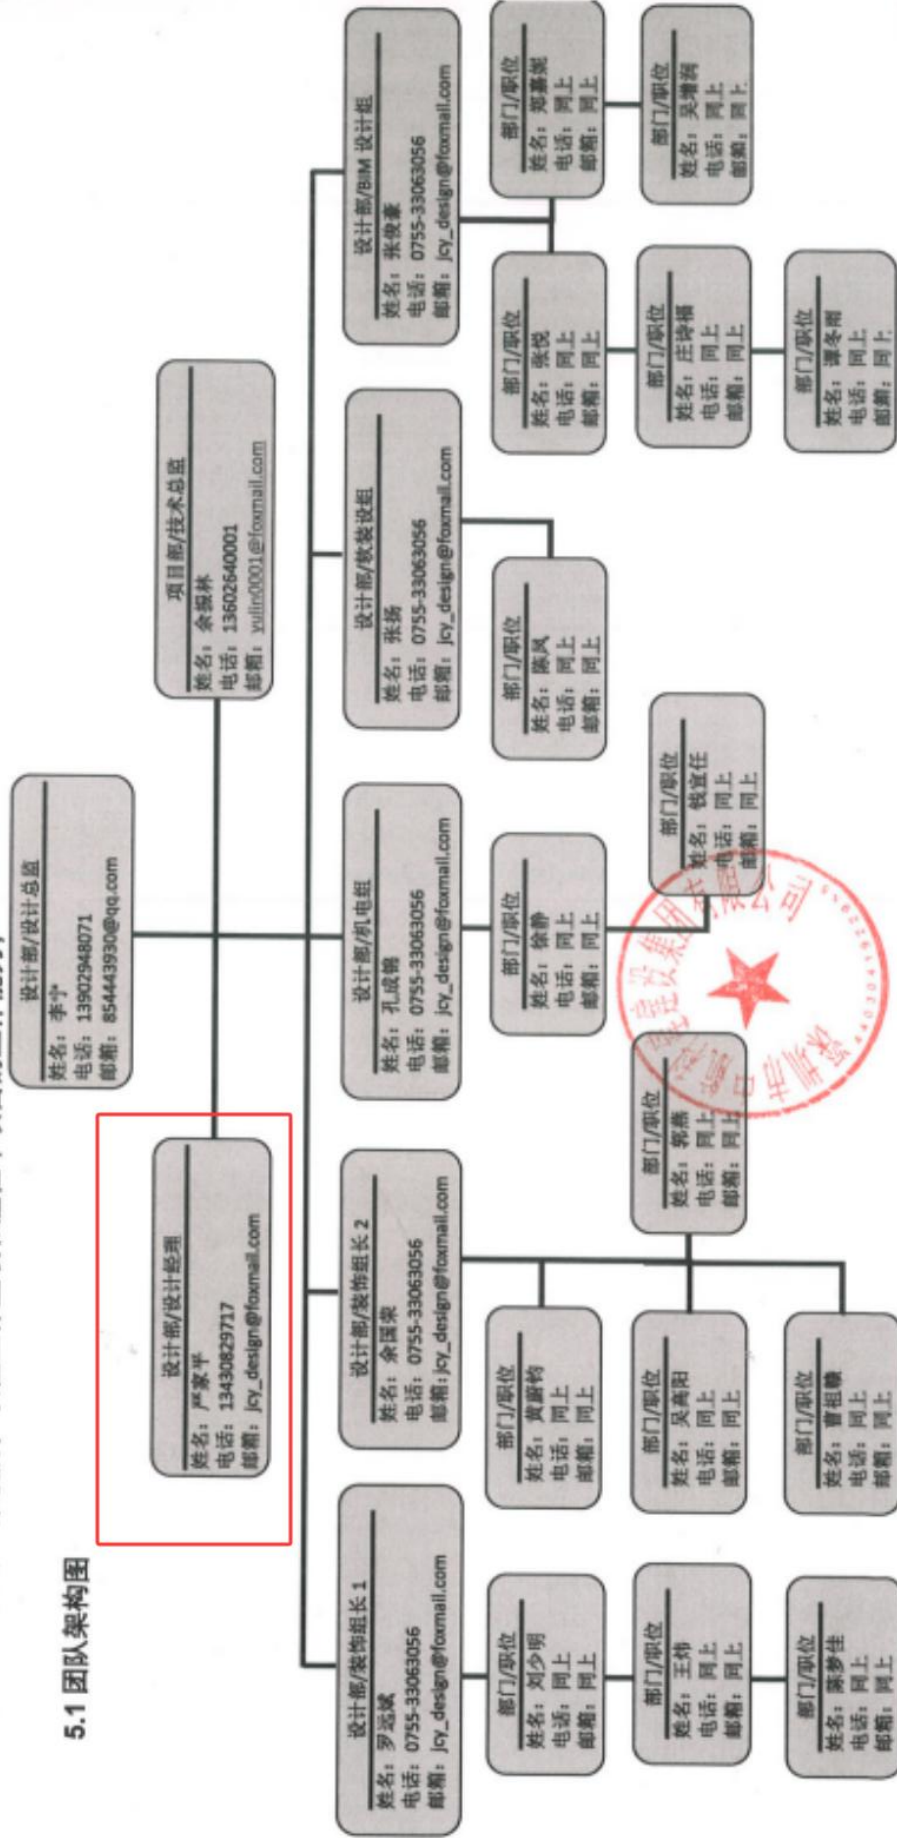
5.1 团队架构图

设计部/设计总监
姓名：李宁
电话：13902948071
邮箱：854443930@qq.com

设计部/设计经理
姓名：严家平
电话：13430829717
邮箱：jcy_design@foxmail.com

项目部/技术总监
姓名：余煜林
电话：13602640001
邮箱：yulin0001@foxmail.com

设计部/装饰组长 1
姓名：罗远斌
电话：0755-33063056
邮箱：jcy_design@foxmail.com

部门/职位
姓名：刘少明
电话：同上
邮箱：同上

部门/职位
姓名：王伟
电话：同上
邮箱：同上

部门/职位
姓名：陈梦佳
电话：同上
邮箱：同上

设计部/装饰组长 2
姓名：余国荣
电话：0755-33063056
邮箱：jcy_design@foxmail.com

部门/职位
姓名：黄蔚钧
电话：同上
邮箱：同上

部门/职位
姓名：吴禹阳
电话：同上
邮箱：同上

部门/职位
姓名：曾祖德
电话：同上
邮箱：同上

部门/职位
姓名：郭燕
电话：同上
邮箱：同上

设计部/机电组
姓名：孔成锋
电话：0755-33063056
邮箱：jcy_design@foxmail.com

部门/职位
姓名：徐静
电话：同上
邮箱：同上

部门/职位
姓名：钱宜任
电话：同上
邮箱：同上

设计部/软装设组
姓名：张扬
电话：0755-33063056
邮箱：jcy_design@foxmail.com

部门/职位
姓名：陈风
电话：同上
邮箱：同上

设计部/BIM 设计组
姓名：张俊豪
电话：0755-33063056
邮箱：jcy_design@foxmail.com

部门/职位
姓名：张悦
电话：同上
邮箱：同上

部门/职位
姓名：庄诗福
电话：同上
邮箱：同上

部门/职位
姓名：谭冬照
电话：同上
邮箱：同上

部门/职位
姓名：郑嘉妮
电话：同上
邮箱：同上

部门/职位
姓名：吴博润
电话：同上
邮箱：同上

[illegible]建设集团有限公司